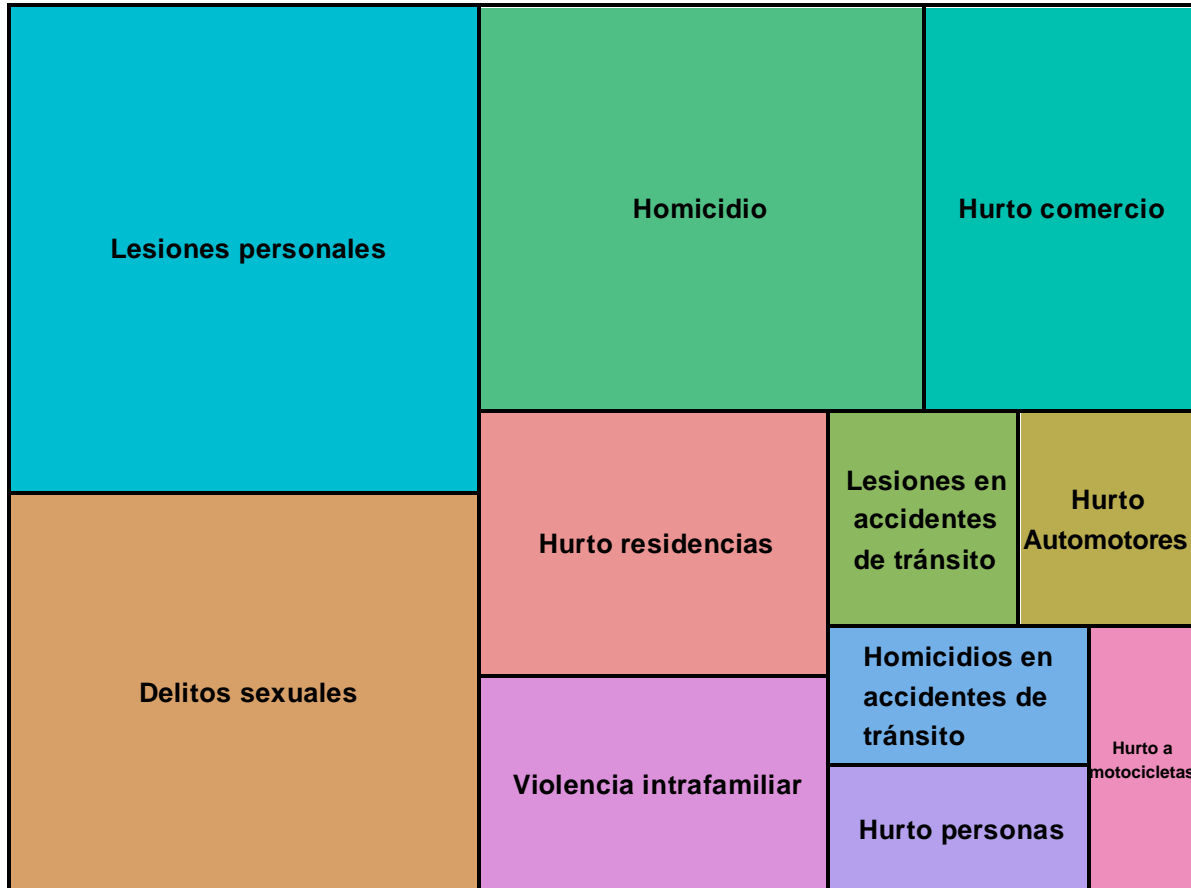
Lesiones personales

Homicidio

Hurto comercio

Hurto residencias

Lesiones en accidentes de tránsito

Hurto Automotores

Delitos sexuales

Homicidios en accidentes de tránsito

Hurto a motocicletas

Violencia intrafamiliar

Hurto personas